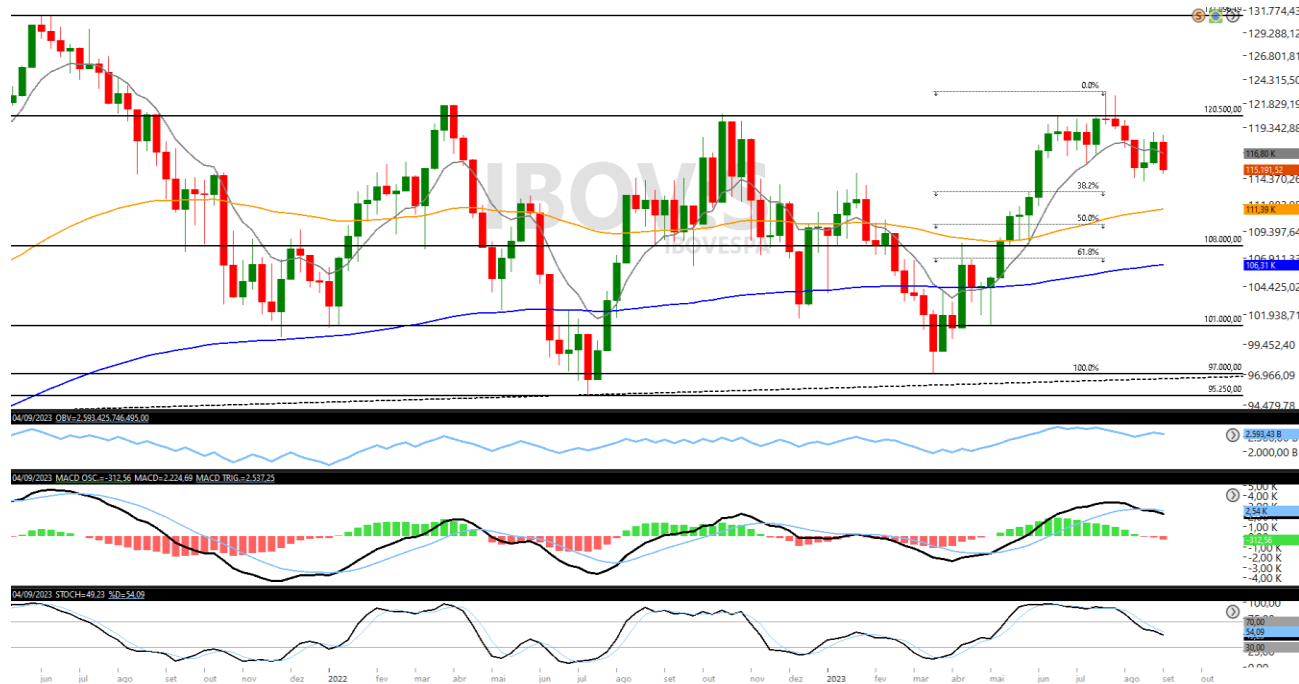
131.774,43
129.288,12
126.801,81
124.315,50
121.829,19
119.342,88
116,80 K
115.191,52
114.370,26
111,39 K
109.397,64
106,31 K
104.425,02
101.938,71
99.452,40
96.966,09
94.479,78

0.0%
120.500,00
38.2%
50.0%
61.8%
108.000,00
101.000,00
100.0%
97.000,00
95.250,00

IBOVS
IBOVESPA

04/09/2023 OBV=2.593.425.746.495,00
2.593,43 B
2.000,00 B

04/09/2023 MACD OSC.=-312,56 MACD=2.224,69 MACD TRIG.=2.537,25
5,00 K
4,00 K
2,54 K
1,00 K
-312,56
-1,00 K
-3,00 K
-4,00 K

04/09/2023 STOCH=49,23 %D=54,09
100,00
70,00
54,09
30,00
0,00

jun jul ago set out nov dez 2022 fev mar abr mai jun jul ago set out nov dez 2023 fev mar abr mai jun jul ago set out